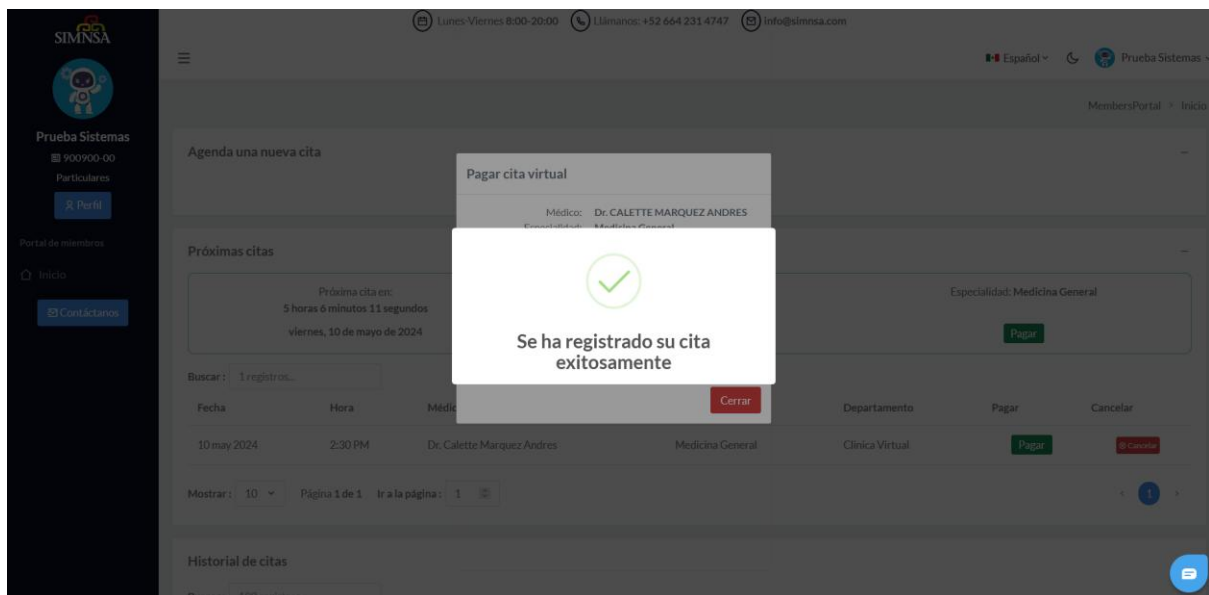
SIMNSA

Lunes-Viernes 8:00-20:00 Llámanos: +52 664 231 4747 info@simnsa.com

Español Prueba Sistemas

Prueba Sistemas
900900-00
Particulares
Perfil

Portal de miembros
Inicio
Contáctanos

MembersPortal > Inicio

Agenda una nueva cita

Pagar cita virtual
Médico: Dr. CALETTE MARQUEZ ANDRES
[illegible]

Próximas citas

Próxima cita en:
5 horas 6 minutos 11 segundos
viernes, 10 de mayo de 2024

Especialidad: Medicina General
Pagar

Se ha registrado su cita exitosamente

Cerrar

Buscar: 1 registros...

| Fecha | Hora | Médi | | Departamento | Pagar | Cancelar |
|---|---|---|---|---|---|---|
| 10 may 2024 | 2:30 PM | Dr. Calette Marquez Andres | Medicina General | Clínica Virtual | Pagar | Cancelar |

Mostrar: 10 Página 1 de 1 Ir a la página: 1

1

Historial de citas